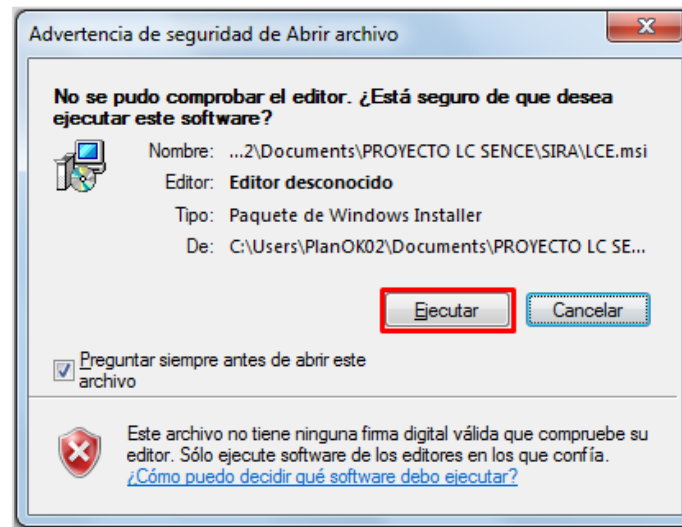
Advertencia de seguridad de Abrir archivo

No se pudo comprobar el editor. ¿Está seguro de que desea ejecutar este software?

Nombre: ...2\Documents\PROYECTO LC SENCE\SIRA\LCE.msi

Editor: Editor desconocido

Tipo: Paquete de Windows Installer

De: C:\Users\PlanOK02\Documents\PROYECTO LC SE...

Ejecutar

Cancelar

Preguntar siempre antes de abrir este archivo

Este archivo no tiene ninguna firma digital válida que compruebe su editor. Sólo ejecute software de los editores en los que confía.
¿Cómo puedo decidir qué software debo ejecutar?